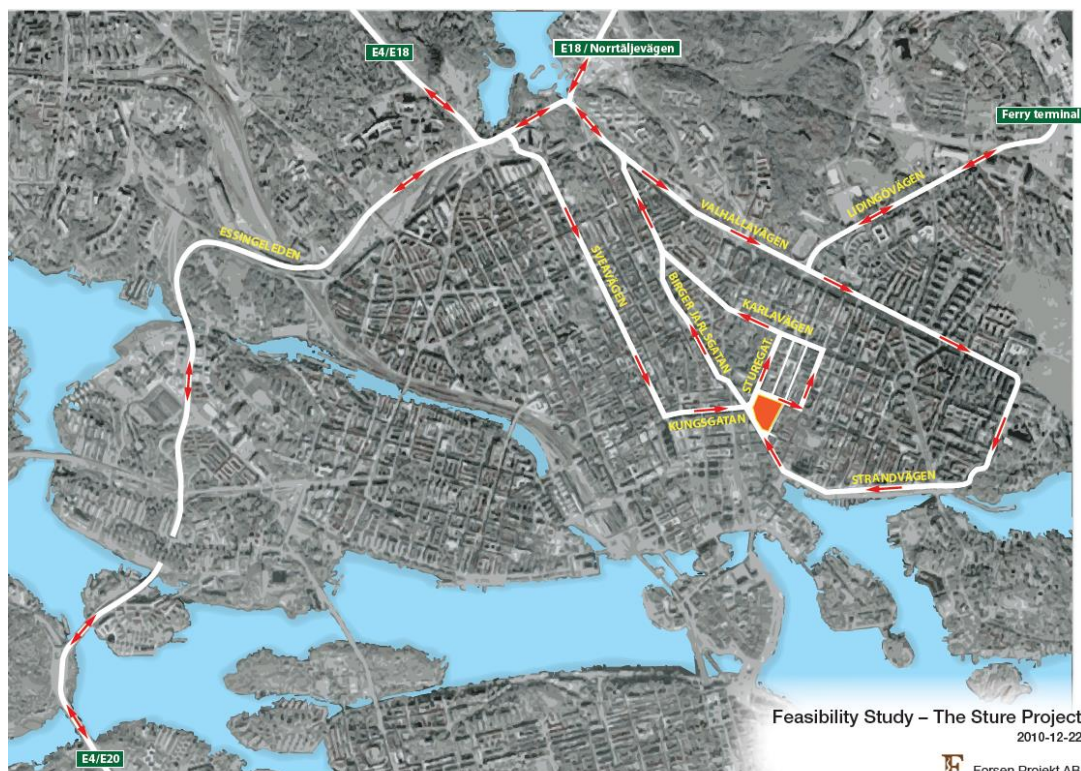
E4/E18

E18 / Norrtäljevägen

Ferry terminal

LIDINGÖVÄGEN

VALHALLAVÄGEN

ESSINGELEDEN

SVEAVÄGEN

BIRGER JARLSGATAN

KARLAVÄGEN

STUREGAT.

KUNGSGATAN

STRANDVÄGEN

E4/E20

Feasibility Study – The Sture Project
2010-12-22

Forsen Projekt AB